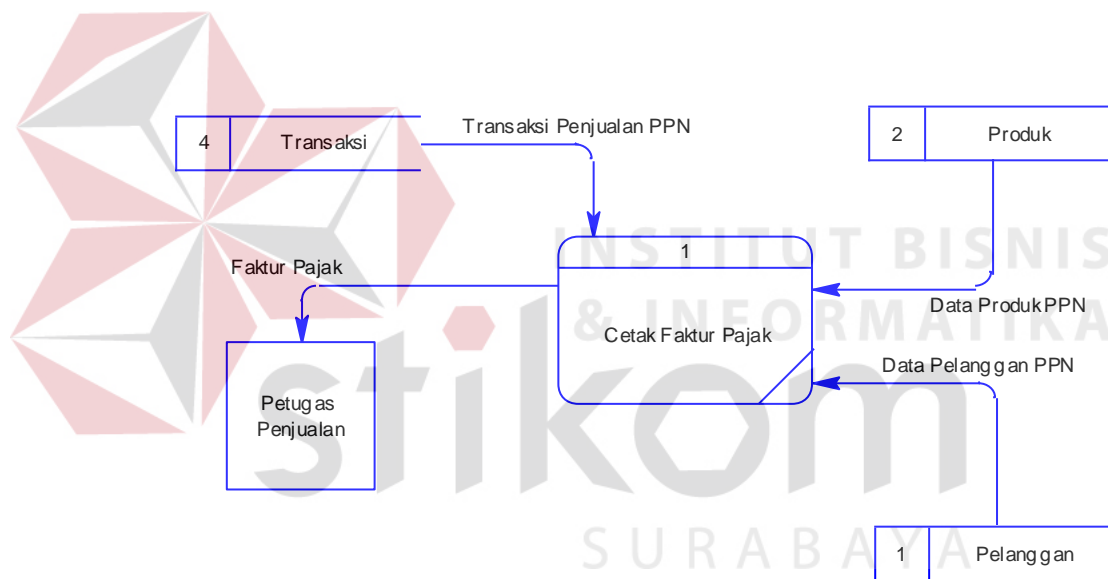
4 Transaksi

Transaksi Penjualan PPN

2 Produk

1

Cetak Faktur Pajak

Faktur Pajak

Data Produk PPN

Data Pelanggan PPN

Petugas Penjualan

1 Pelanggan

INSTITUT BISNIS & INFORMATIKA

stikom

SURABAYA